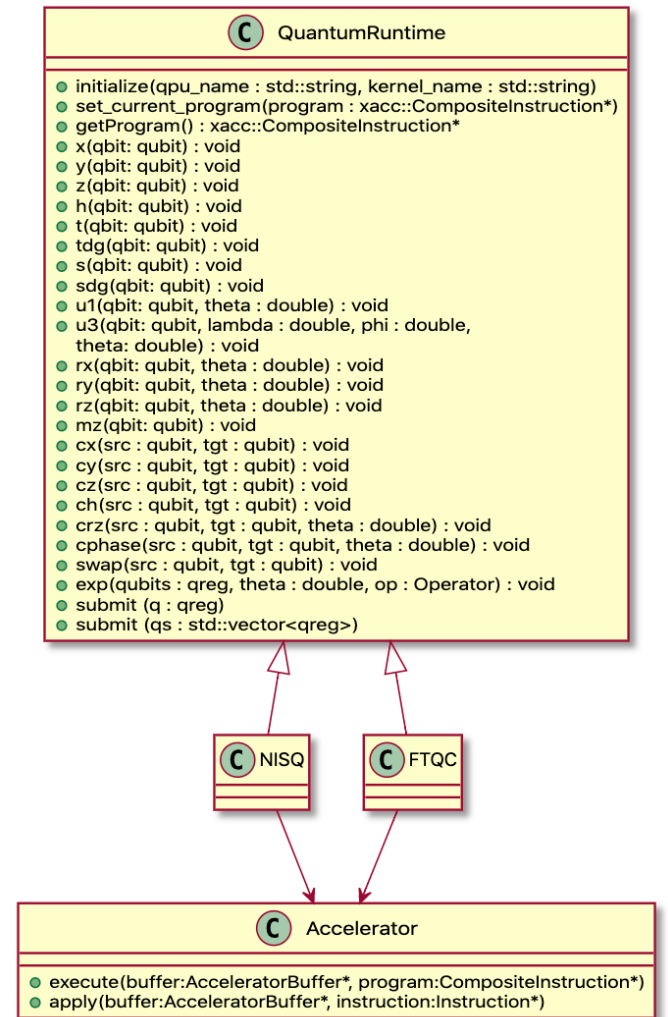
C QuantumRuntime

initialize(qpu_name : std::string, kernel_name : std::string)
set_current_program(program : xacc::CompositeInstruction*)
getProgram() : xacc::CompositeInstruction*
x(qbit: qubit) : void
y(qbit: qubit) : void
z(qbit: qubit) : void
h(qbit: qubit) : void
t(qbit: qubit) : void
tdg(qbit: qubit) : void
s(qbit: qubit) : void
sdg(qbit: qubit) : void
u1(qbit: qubit, theta : double) : void
u3(qbit: qubit, lambda : double, phi : double, theta: double) : void
rx(qbit: qubit, theta : double) : void
ry(qbit: qubit, theta : double) : void
rz(qbit: qubit, theta : double) : void
mz(qbit: qubit) : void
cx(src : qubit, tgt : qubit) : void
cy(src : qubit, tgt : qubit) : void
cz(src : qubit, tgt : qubit) : void
ch(src : qubit, tgt : qubit) : void
crz(src : qubit, tgt : qubit, theta : double) : void
cphase(src : qubit, tgt : qubit, theta : double) : void
swap(src : qubit, tgt : qubit) : void
exp(qubits : qreg, theta : double, op : Operator) : void
submit (q : qreg)
submit (qs : std::vector<qreg>)

C NISQ

C FTQC

C Accelerator

execute(buffer:AcceleratorBuffer*, program:CompositeInstruction*)
apply(buffer:AcceleratorBuffer*, instruction:Instruction*)